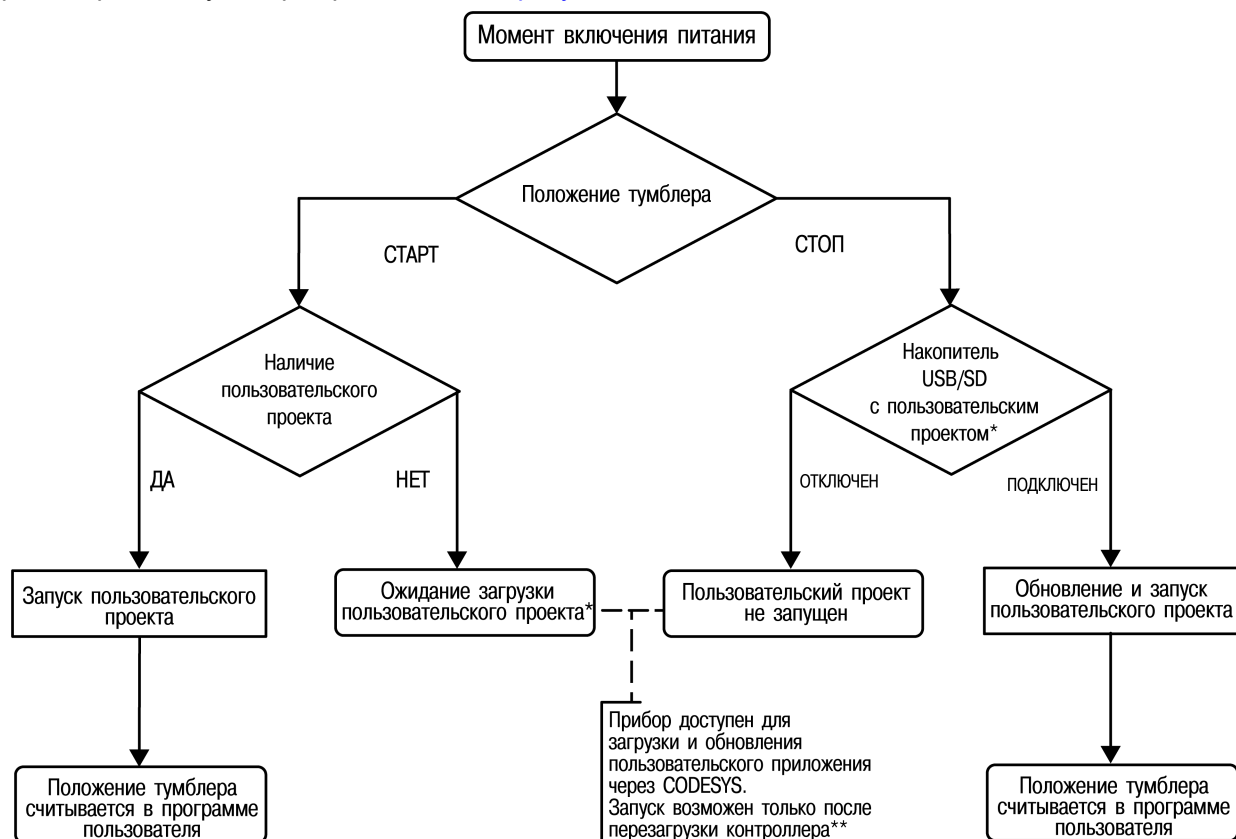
Момент включения питания

Положение тумблера

СТАРТ

СТОП

Наличие пользовательского проекта

ДА

НЕТ

Накопитель USB/SD с пользовательским проектом*

ОТКЛЮЧЕН

ПОДКЛЮЧЕН

Запуск пользовательского проекта

Ожидание загрузки пользовательского проекта*

Пользовательский проект не запущен

Обновление и запуск пользовательского проекта

Прибор доступен для загрузки и обновления пользовательского приложения через CODESYS.
Запуск возможен только после перезагрузки контроллера**

Положение тумблера считывается в программе пользователя

Положение тумблера считывается в программе пользователя